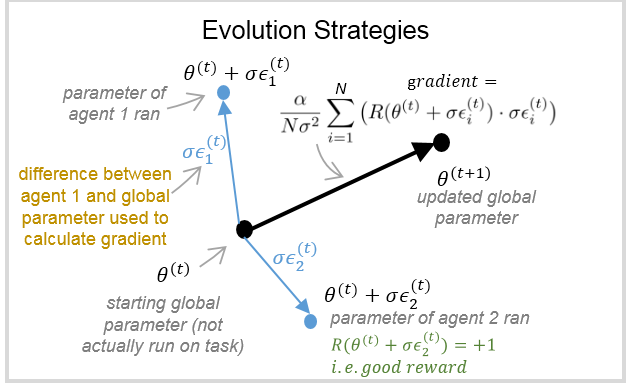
Evolution Strategies

$\theta^{(t)} + \sigma\epsilon_1^{(t)}$

parameter of agent 1 ran

$gradient =$

$\frac{\alpha}{N\sigma^2} \sum_{i=1}^{N} \left( R(\theta^{(t)} + \sigma\epsilon_i^{(t)}) \cdot \sigma\epsilon_i^{(t)} \right)$

$\sigma\epsilon_1^{(t)}$

difference between agent 1 and global parameter used to calculate gradient

$\theta^{(t+1)}$

updated global parameter

$\theta^{(t)}$

$\sigma\epsilon_2^{(t)}$

starting global parameter (not actually run on task)

$\theta^{(t)} + \sigma\epsilon_2^{(t)}$

parameter of agent 2 ran

$R(\theta^{(t)} + \sigma\epsilon_2^{(t)}) = +1$

i.e. good reward